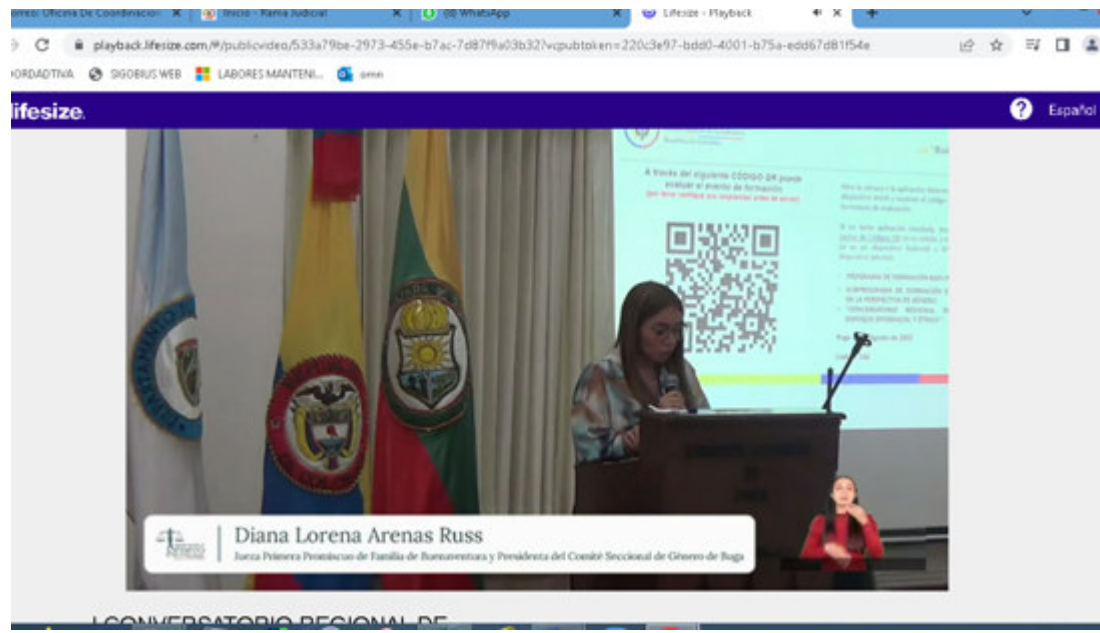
orreo: Oficina De Coordinació ×
Inicio - Rama Judicial ×
(8) WhatsApp ×
Lifesize - Playback ×
+
playback.lifesize.com/#/publicvideo/533a79be-2973-455e-b7ac-7d87f9a03b32?vcpubtoken=220c3e97-bdd0-4001-b75a-edd67d81f54e
ORDADTIVA SIGOBIUS WEB LABORES MANTENI... gmm
lifesize
Español
A través del siguiente CÓDIGO QR puede evaluar el evento de formación
Diana Lorena Arenas Russ
Jueza Primera Promiscuo de Familia de Buenaventura y Presidenta del Comité Seccional de Género de Buga
I CONVERSATORIO REGIONAL DE